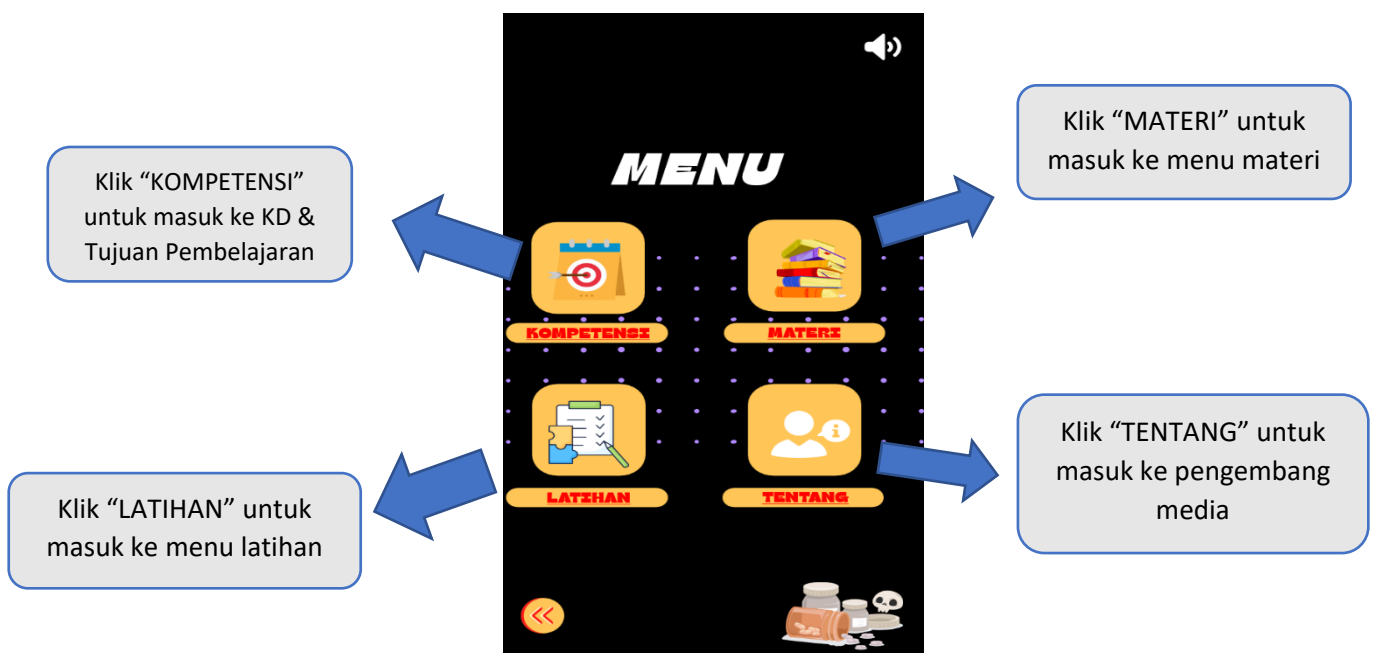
Klik “KOMPETENSI” untuk masuk ke KD & Tujuan Pembelajaran

MENU

KOMPETENSI

MATERI

Klik “MATERI” untuk masuk ke menu materi

LATIHAN

TENTANG

Klik “TENTANG” untuk masuk ke pengembang media

Klik “LATIHAN” untuk masuk ke menu latihan